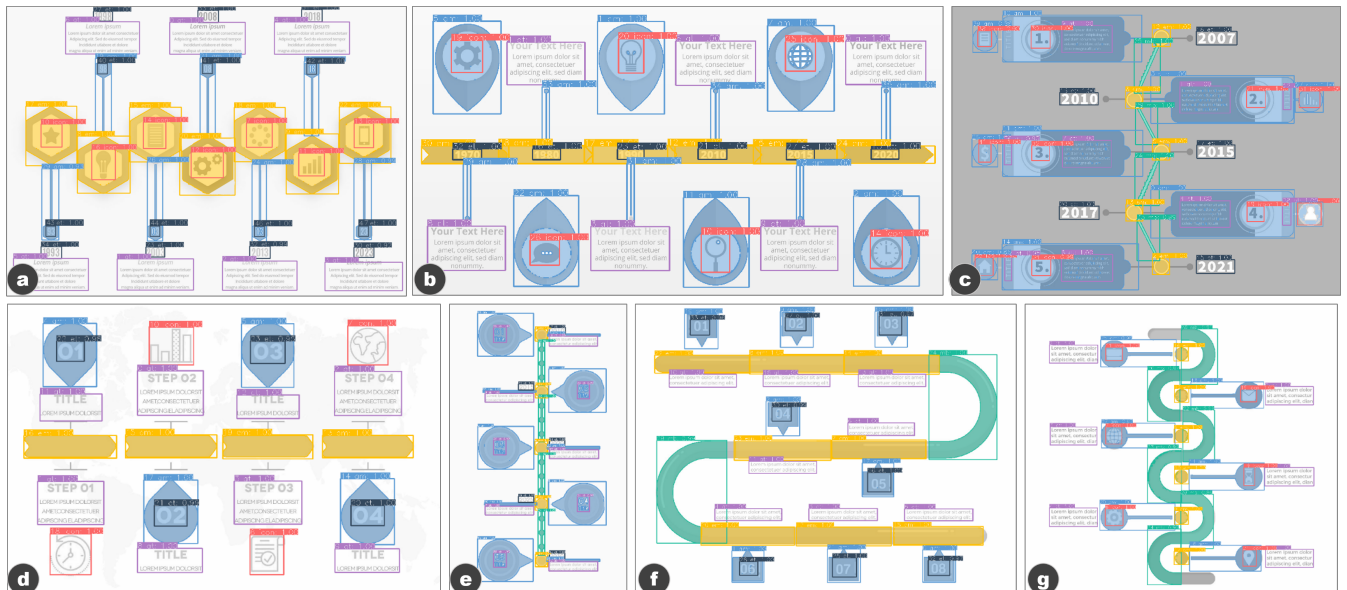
a
Lorem ipsum
Lorem ipsum
Lorem ipsum
Lorem ipsum
Lorem ipsum

b
Your Text Here
Lorem ipsum dolor sit amet, consectetuer adipiscing elit, sed diam nonummy.
Your Text Here
Lorem ipsum dolor sit amet, consectetuer adipiscing elit, sed diam nonummy.
Your Text Here
Lorem ipsum dolor sit amet, consectetuer adipiscing elit, sed diam nonummy.
Your Text Here
Lorem ipsum dolor sit amet, consectetuer adipiscing elit, sed diam nonummy.
Your Text Here
Lorem ipsum dolor sit amet, consectetuer adipiscing elit, sed diam nonummy.
Your Text Here
Lorem ipsum dolor sit amet, consectetuer adipiscing elit, sed diam nonummy.

c
1.
2007
2010
2.
3.
2015
2017
4.
5.
2021

d
01
STEP 02
LOREM IPSUM DOLORSIT AMETCONSECTETUER ADIPISCING ELADIPISCING
03
STEP 04
LOREM IPSUM DOLORSIT AMETCONSECTETUER ADIPISCING ELADIPISCING
TITLE
LOREM IPSUM DOLORSIT
TITLE
LOREM IPSUM DOLORSIT
STEP 01
LOREM IPSUM DOLORSIT AMETCONSECTETUER ADIPISCING ELADIPISCING
02
STEP 03
LOREM IPSUM DOLORSIT AMETCONSECTETUER ADIPISCING ELADIPISCING
04
TITLE
LOREM IPSUM DOLORSIT
TITLE
LOREM IPSUM DOLORSIT

e

f
01
02
03
04
05
06
07
08

g
Lorem ipsum dolor sit amet, consectetur adipiscing elit, diam
Lorem ipsum dolor sit amet, consectetur adipiscing elit, diam
Lorem ipsum dolor sit amet, consectetur adipiscing elit, diam
Lorem ipsum dolor sit amet, consectetur adipiscing elit, diam
Lorem ipsum dolor sit amet, consectetur adipiscing elit, diam
Lorem ipsum dolor sit amet, consectetur adipiscing elit, diam